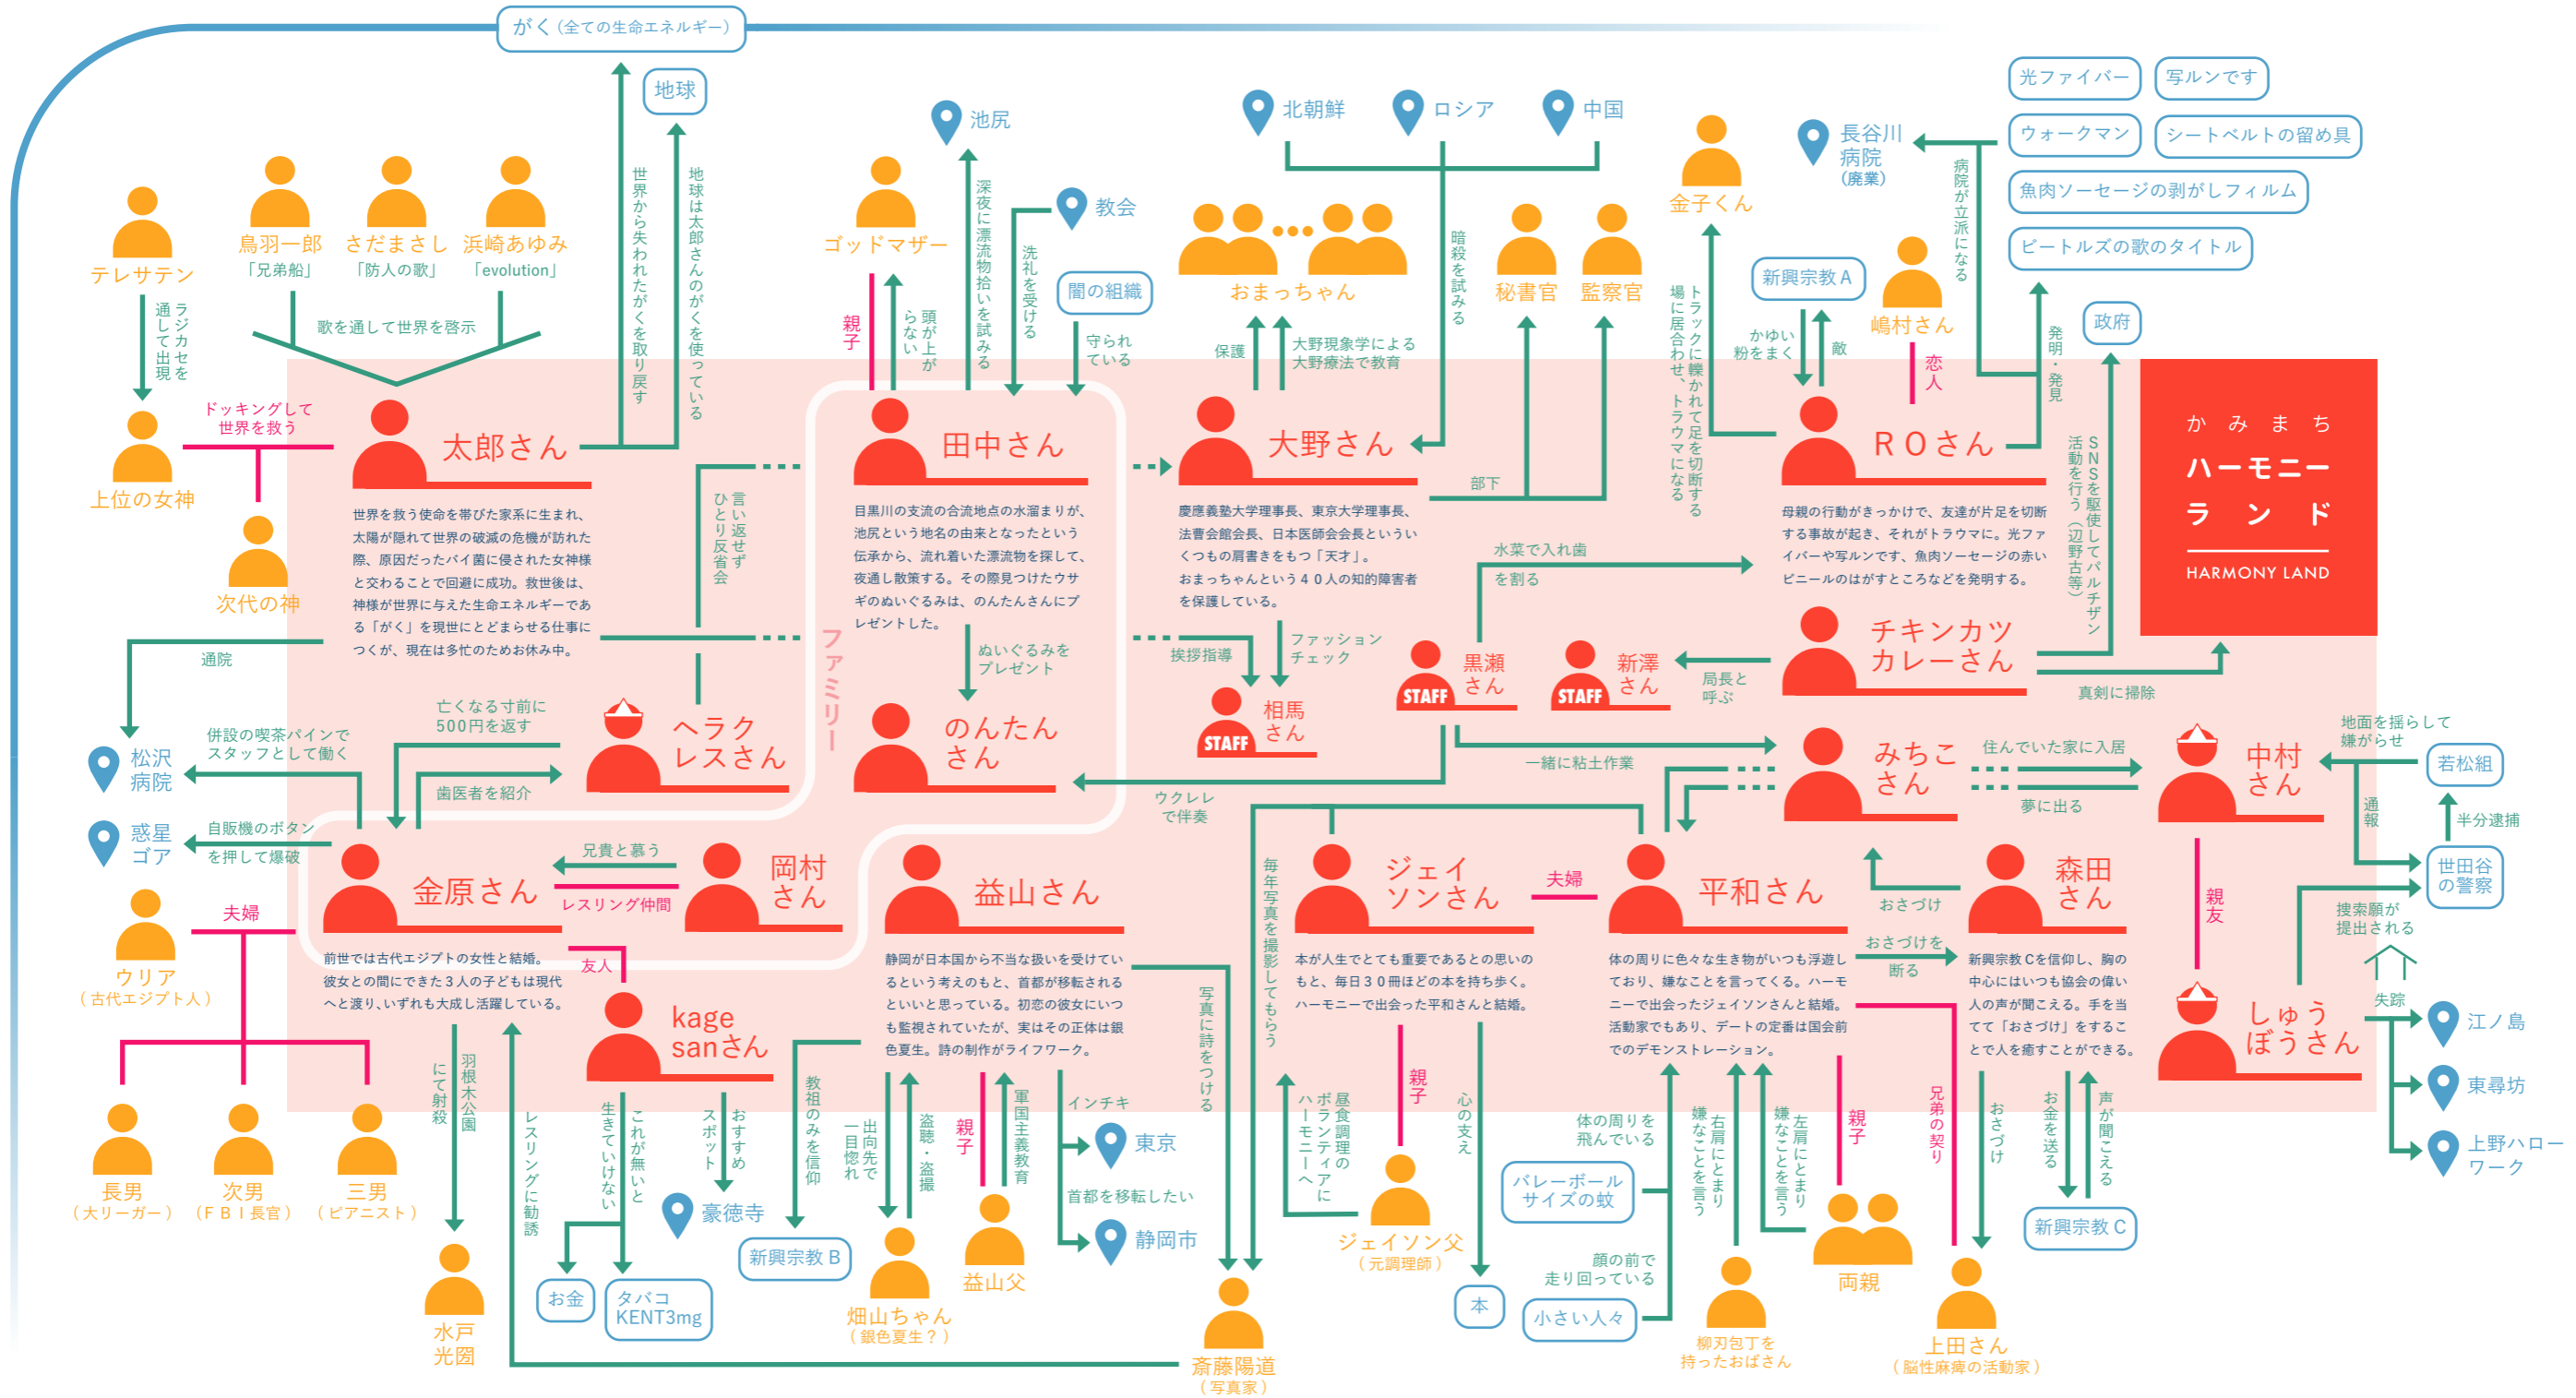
がく（全ての生命エネルギー）

地球

池尻

教会

北朝鮮　ロシア　中国

長谷川病院（廃業）

光ファイバー　写ルンです
ウォークマン　シートベルトの留め具
魚肉ソーセージの剥がしフィルム
ビートルズの歌のタイトル

テレサテン
鳥羽一郎「兄弟船」
さだまさし「防人の歌」
浜崎あゆみ「evolution」
歌を通して世界を啓示
ラジカセを通して出現

世界から失われたがくを取り戻す
地球は太郎さんのがくを使っている

ゴッドマザー
親子
頭が上がらない
深夜に漂流物拾いを試みる
洗礼を受ける
闇の組織
守られている

おまっちゃん
保護
大野現象学による大野療法で教育
暗殺を試みる
秘書官　監察官
部下

金子くん
トラックに轢かれて足を切断する場に居合わせ、トラウマになる
新興宗教A
かゆい粉をまく
敵
嶋村さん
恋人
病院が立派になる
発明・発見
政府
SNSを駆使してパルチザン活動を行う（辺野古等）

上位の女神
ドッキングして世界を救う
次代の神

太郎さん
世界を救う使命を帯びた家系に生まれ、太陽が隠れて世界の破滅の危機が訪れた際、原因だったバイ菌に侵された女神様と交わることで回避に成功。救世後は、神様が世界に与えた生命エネルギーである「がく」を現世にとどまらせる仕事につくが、現在は多忙のためお休み中。

言い返せずひとり反省会

田中さん
目黒川の支流の合流地点の水溜まりが、池尻という地名の由来となったという伝承から、流れ着いた漂流物を探して、夜通し散策する。その際見つけたウサギのぬいぐるみは、のんたんさんにプレゼントした。

ぬいぐるみをプレゼント

ファミリー

大野さん
慶應義塾大学理事長、東京大学理事長、法曹会議会長、日本医師会会長といういくつもの肩書きをもつ「天才」。おまっちゃんという４０人の知的障害者を保護している。

水菜で入れ歯を割る

ROさん
母親の行動がきっかけで、友達が片足を切断する事故が起き、それがトラウマに。光ファイバーや写ルンです、魚肉ソーセージの赤いビニールのはがすところなどを発明する。

かみまち
ハーモニーランド
HARMONY LAND

通院
松沢病院
併設の喫茶パインでスタッフとして働く
亡くなる寸前に500円を返す
歯医者を紹介
ヘラクレスさん
のんたんさん

挨拶指導
ファッションチェック
STAFF 相馬さん
STAFF 黒瀬さん
STAFF 新澤さん
局長と呼ぶ
チキンカツカレーさん
真剣に掃除
ウクレレで伴奏
一緒に粘土作業

みちこさん
住んでいた家に入居
夢に出る
中村さん
地面を揺らして嫌がらせ
若松組
半分逮捕
通報
世田谷の警察
捜索願が提出される
親友

惑星ゴア
自販機のボタンを押して爆破

金原さん
兄貴と慕う
岡村さん
レスリング仲間
前世では古代エジプトの女性と結婚。彼女との間にできた３人の子どもは現代へと渡り、いずれも大成し活躍している。

益山さん
静岡が日本国から不当な扱いを受けているという考えのもと、首都が移転されるといいと思っている。初恋の彼女につても監視されていたが、実はその正体は銀色夏生。詩の制作がライフワーク。

ジェイソンさん
本が人生でとても重要であるとの思いのもと、毎日３０冊ほどの本を持ち歩く。ハーモニーで出会った平和さんと結婚。

夫婦

平和さん
体の周りに色々な生き物がいつも浮遊しており、嫌なことを言ってくる。ハーモニーで出会ったジェイソンさんと結婚。活動家でもあり、デートの定番は国会前でのデモンストレーション。

おさづけ
おさづけを断る

森田さん
新興宗教Cを信仰し、胸の中心にはいつも協会の偉い人の声が聞こえる。手を当てて「おさづけ」をすることで人を癒すことができる。

しゅうぼうさん
失踪
江ノ島
東尋坊
上野ハローワーク

ウリア（古代エジプト人）
夫婦
友人
長男（大リーガー）
次男（FBI長官）
三男（ピアニスト）

羽根木公園にて射殺
水戸光圀
レスリングに勧誘

kage sanさん
生きていけない
これが無いと
おすすめスポット
お金
タバコ KENT3mg
豪徳寺
教祖のみを信仰
新興宗教B
出向先で一目惚れ
盗聴・盗撮
畑山ちゃん（銀色夏生？）
親子
軍国主義教育
益山父
インチキ
東京
首都を移転したい
静岡市
写真に詩をつける
毎年写真を撮影してもらう
斎藤陽道（写真家）

昼食調理のボランティアにハーモニーへ
ジェイソン父（元調理師）
親子
心の支え
本

体の周りを飛んでいる
バレーボールサイズの蚊
顔の前で走り回っている
小さい人々
右肩にとまり嫌なことを言う
左肩にとまり嫌なことを言う
柳刃包丁を持ったおばさん
親子
両親
兄弟の契り
おさづけ
上田さん（脳性麻痺の活動家）
お金を送る
声が聞こえる
新興宗教C